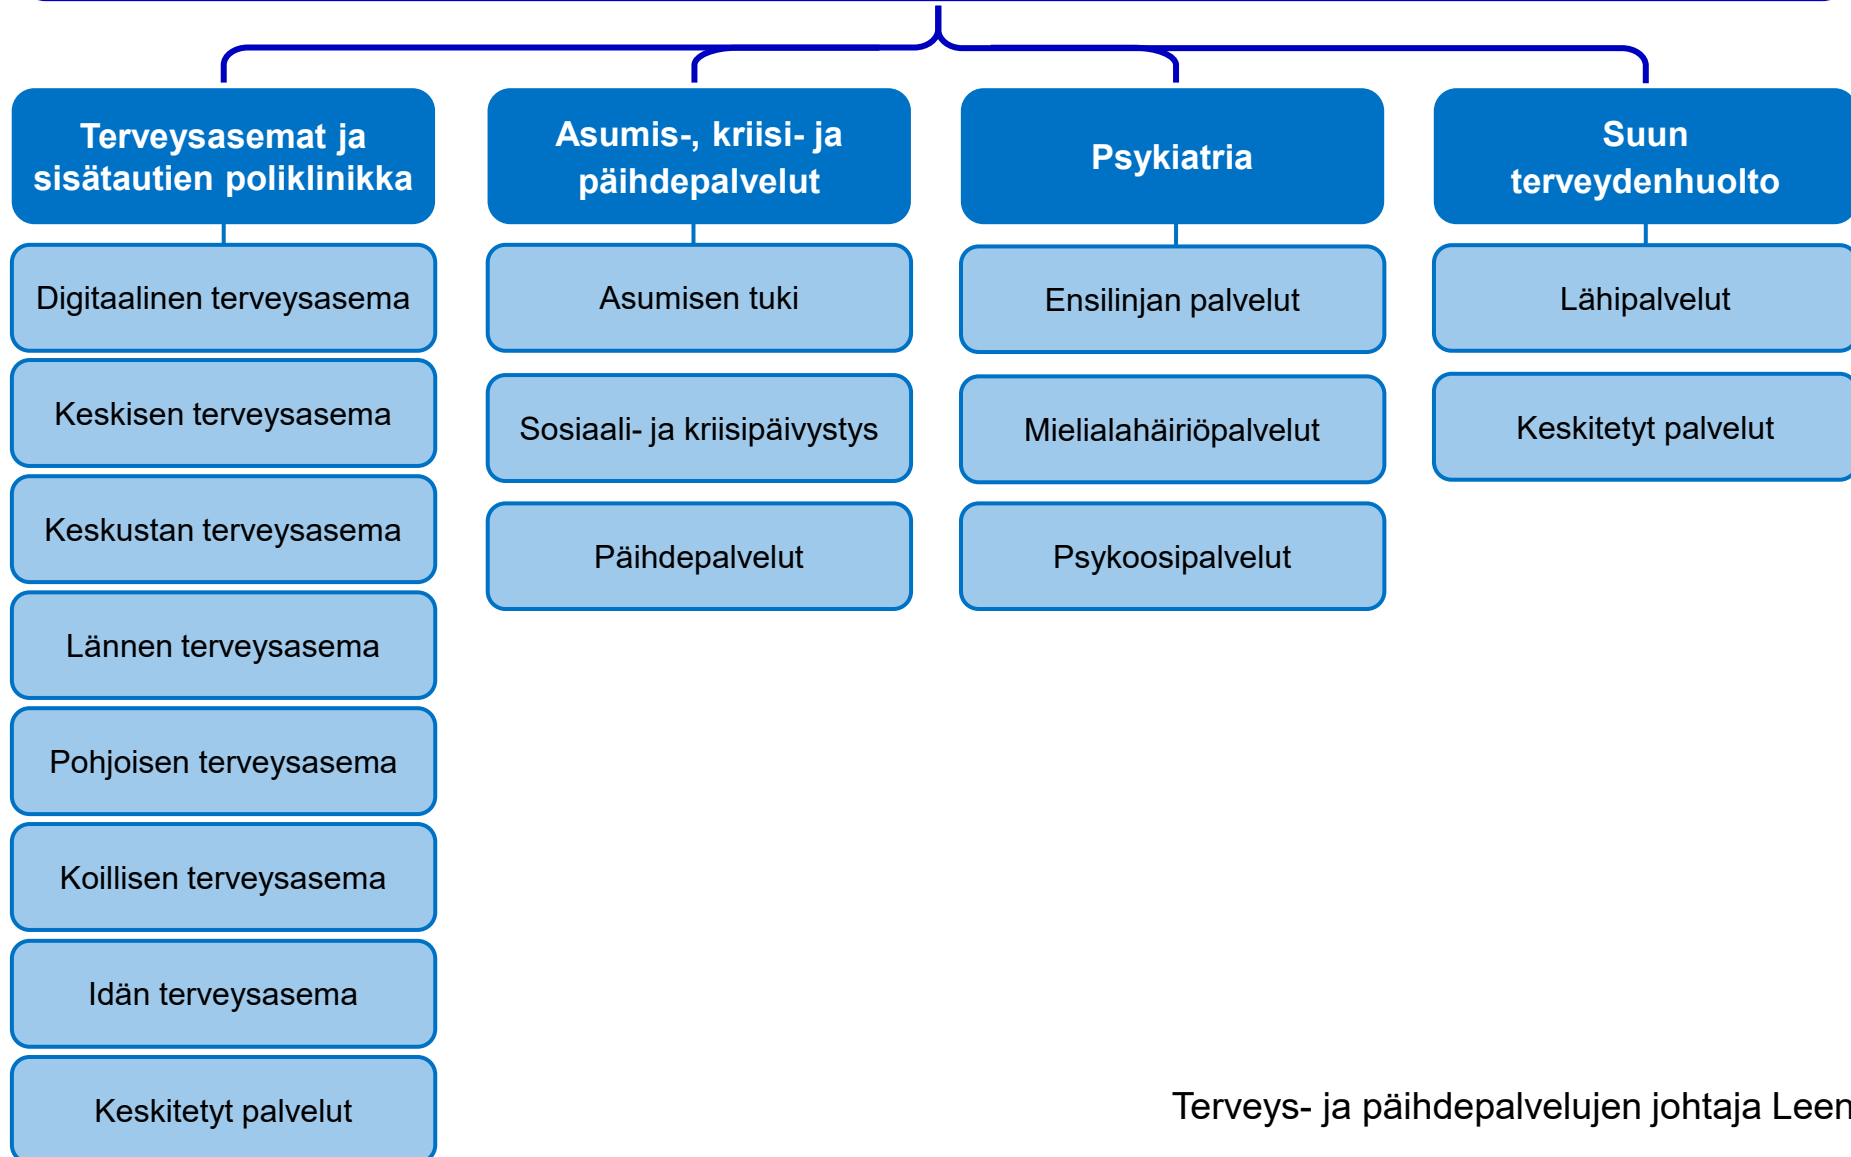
Terveysasemat ja sisätautien poliklinikka

Digitaalinen terveysasema

Keskisen terveysasema

Keskustan terveysasema

Lännen terveysasema

Pohjoisen terveysasema

Koillisen terveysasema

Idän terveysasema

Keskitetyt palvelut

Asumis-, kriisi- ja päihdepalvelut

Asumisen tuki

Sosiaali- ja kriisipäivystys

Päihdepalvelut

Psykiatria

Ensilinjan palvelut

Mielialahäiriöpalvelut

Psykoosipalvelut

Suun terveydenhuolto

Lähipalvelut

Keskitetyt palvelut

Terveys- ja päihdepalvelujen johtaja Leen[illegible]